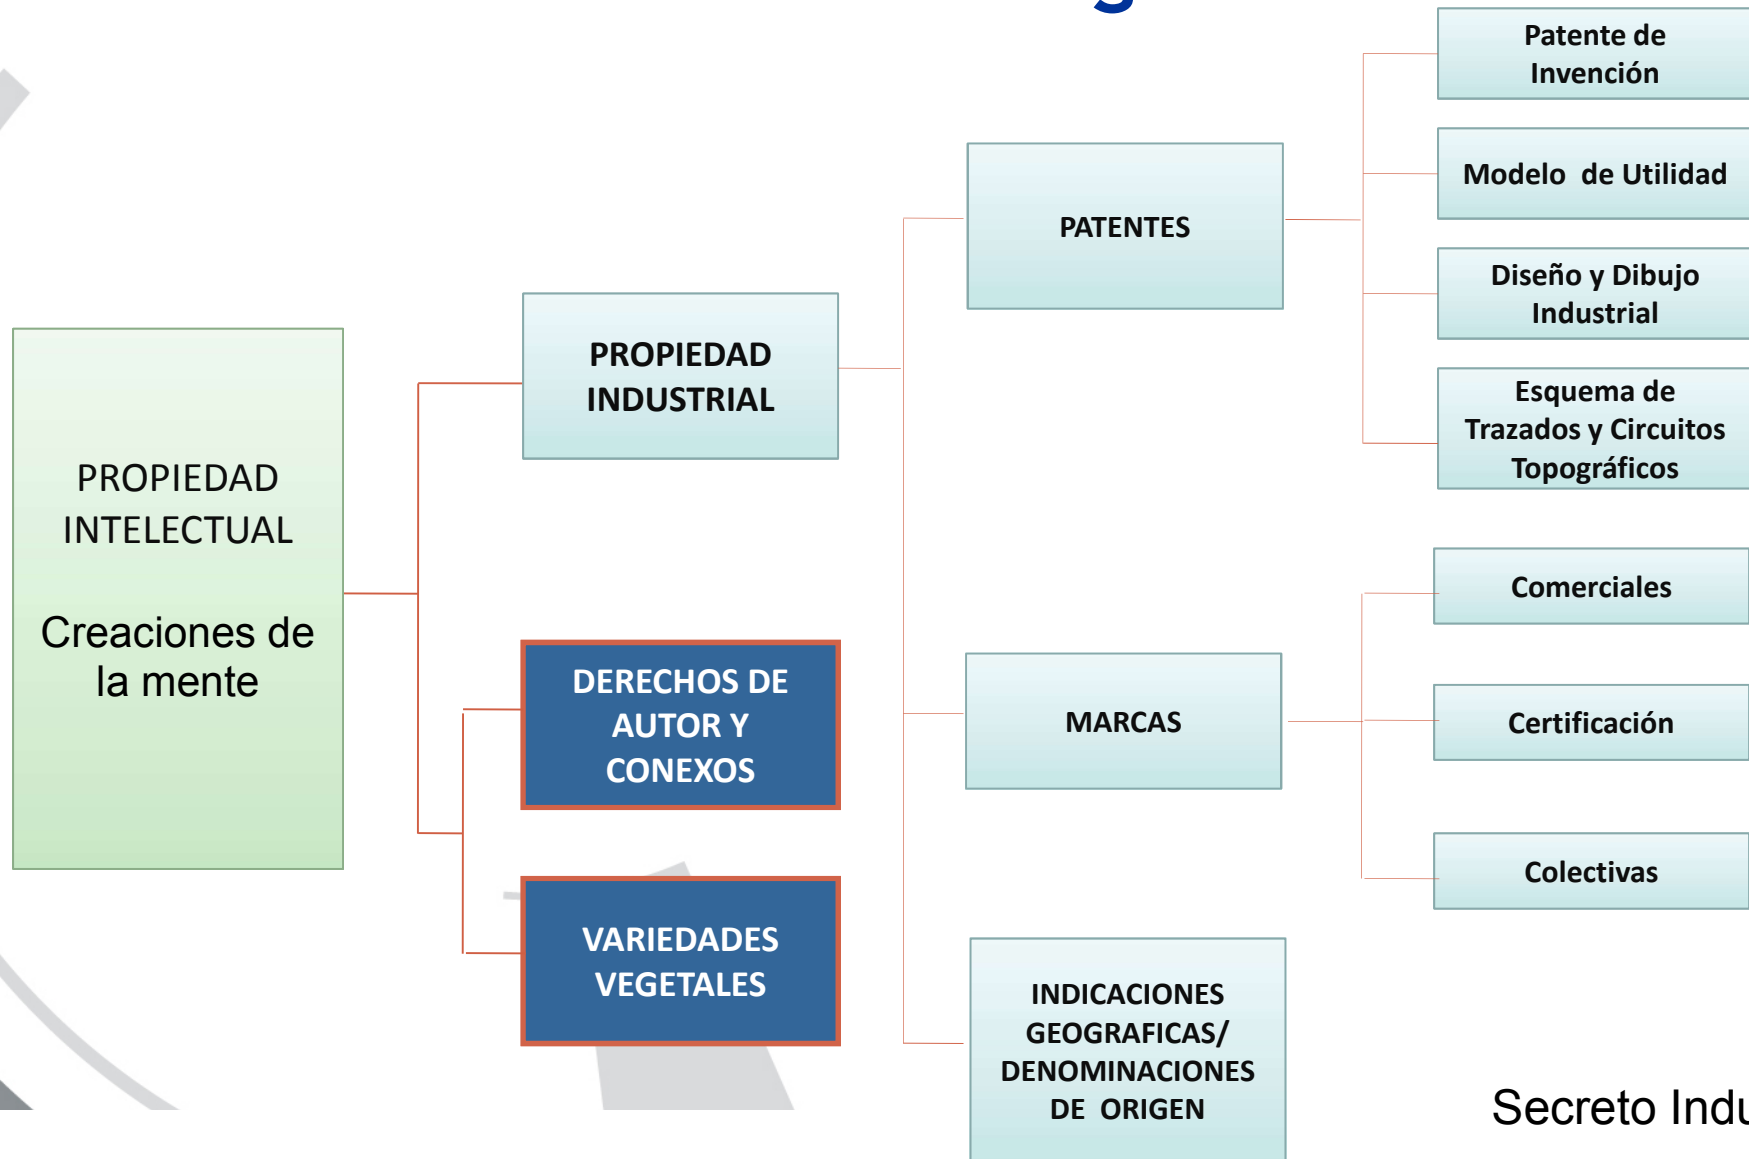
PROPIEDAD INTELECTUAL

Creaciones de la mente

PROPIEDAD INDUSTRIAL

DERECHOS DE AUTOR Y CONEXOS

VARIEDADES VEGETALES

PATENTES

MARCAS

INDICACIONES GEOGRAFICAS/ DENOMINACIONES DE ORIGEN

Patente de Invención

Modelo de Utilidad

Diseño y Dibujo Industrial

Esquema de Trazados y Circuitos Topográficos

Comerciales

Certificación

Colectivas

Secreto Indu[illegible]